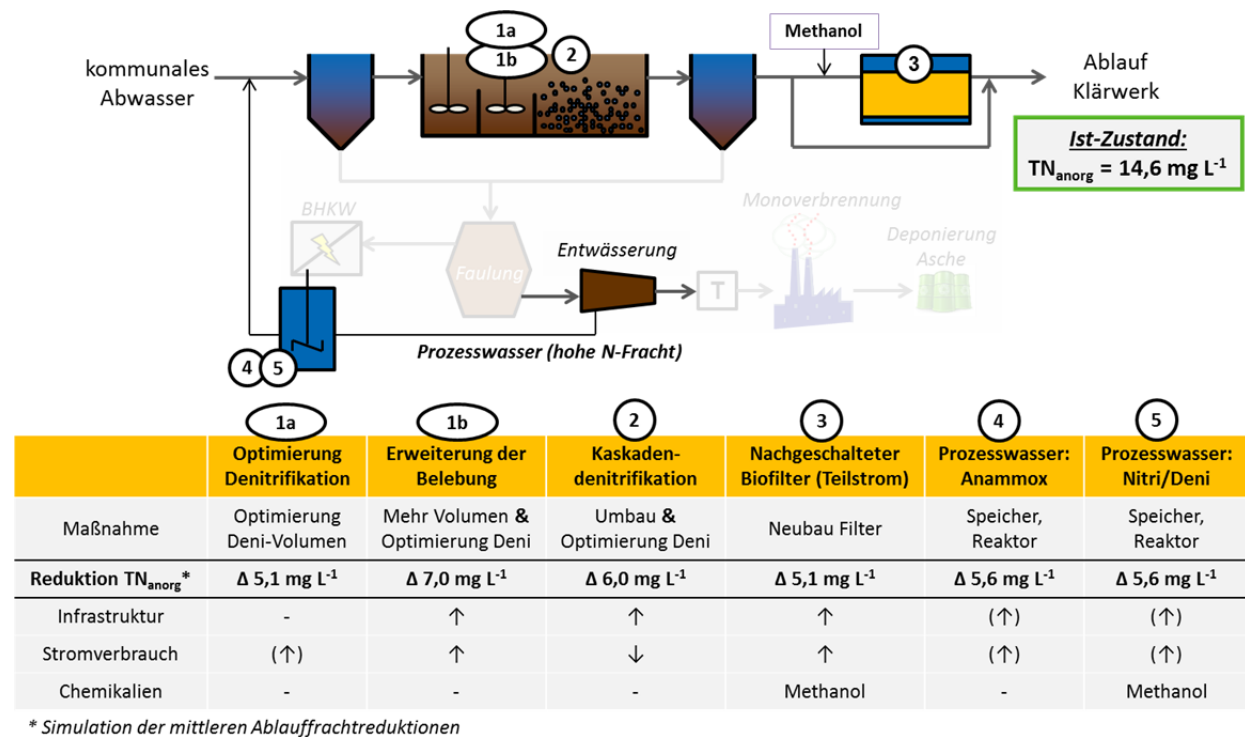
1a
1b
2
Methanol
3
kommunales Abwasser
Ablauf Klärwerk
**Ist-Zustand:**
TN$_{anorg}$ = 14,6 mg L$^{-1}$
BHKW
Faulung
Entwässerung
T
Monoverbrennung
Deponierung Asche
4
5
Prozesswasser (hohe N-Fracht)

| | 1a Optimierung Denitrifikation | 1b Erweiterung der Belebung | 2 Kaskaden-denitrifikation | 3 Nachgeschalteter Biofilter (Teilstrom) | 4 Prozesswasser: Anammox | 5 Prozesswasser: Nitri/Deni |
|---|---|---|---|---|---|---|
| Maßnahme | Optimierung Deni-Volumen | Mehr Volumen & Optimierung Deni | Umbau & Optimierung Deni | Neubau Filter | Speicher, Reaktor | Speicher, Reaktor |
| Reduktion TN$_{anorg}$* | Δ 5,1 mg L$^{-1}$ | Δ 7,0 mg L$^{-1}$ | Δ 6,0 mg L$^{-1}$ | Δ 5,1 mg L$^{-1}$ | Δ 5,6 mg L$^{-1}$ | Δ 5,6 mg L$^{-1}$ |
| Infrastruktur | - | ↑ | ↑ | ↑ | (↑) | (↑) |
| Stromverbrauch | (↑) | ↑ | ↓ | ↑ | (↑) | (↑) |
| Chemikalien | - | - | - | Methanol | - | Methanol |

* Simulation der mittleren Ablauffrachtreduktionen